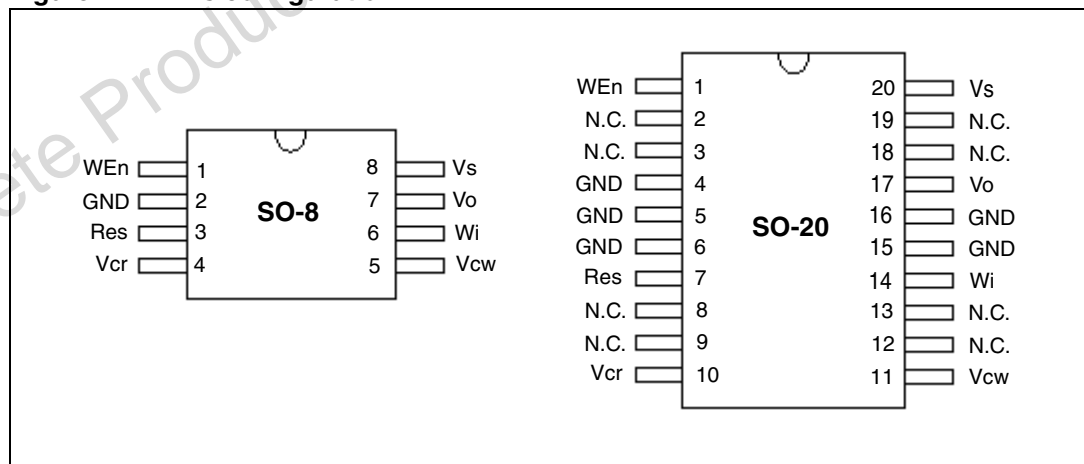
ete Product

SO-8

WEn 1
GND 2
Res 3
Vcr 4

8 Vs
7 Vo
6 Wi
5 Vcw

SO-20

WEn 1
N.C. 2
N.C. 3
GND 4
GND 5
GND 6
Res 7
N.C. 8
N.C. 9
Vcr 10

20 Vs
19 N.C.
18 N.C.
17 Vo
16 GND
15 GND
14 Wi
13 N.C.
12 N.C.
11 Vcw